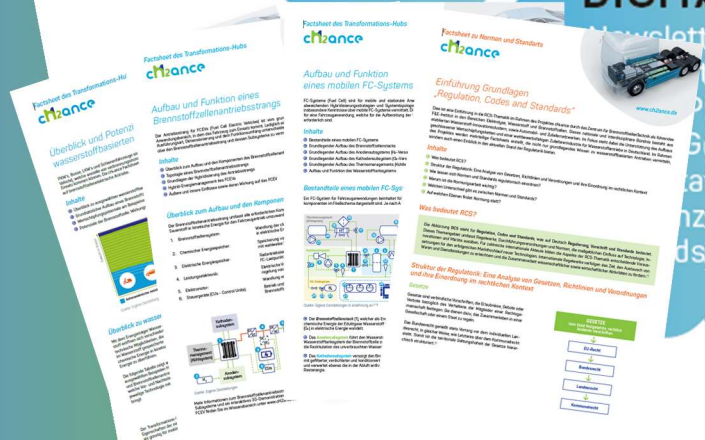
Factsheet des Transformations-Hubs
cH2ance

Überblick und Potenzi wasserstoffbasierten

Inhalte

Überblick zu wasser

Factsheet des Transformations-Hubs
cH2ance

Aufbau und Funktion eines Brennstoffzellenantriebsstrangs

Inhalte

Überblick zum Aufbau und den Komponenten

Factsheet des Transformations-Hubs
cH2ance

Aufbau und Funktion eines mobilen FC-Systems

Inhalte

Bestandteile eines mobilen FC-Sys

Factsheet zu Normen und Standards
cH2ance

www.ch2ance.de

Einführung Grundlagen „Regulation, Codes and Standards"

Inhalte

Was bedeutet RCS?

Struktur der Regulatorik: Eine Analyse von Gesetzen, Richtlinien und Verordnungen und ihre Einordnung im rechtlichen Kontext

Gesetze

GESETZE
EU-Recht
Bundesrecht
Landesrecht
Kommunalrecht

DIGITA
Newslett